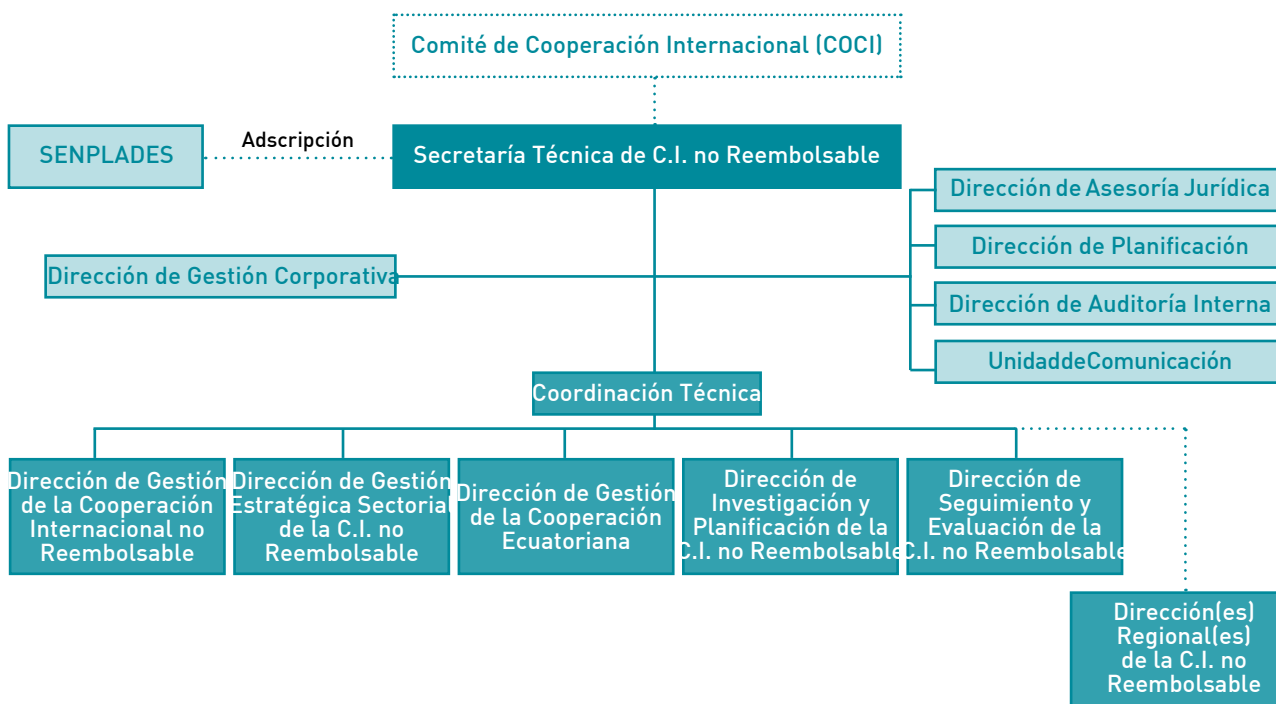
Comité de Cooperación Internacional (COCI)

SENPLADES

Adscripción

Secretaría Técnica de C.I. no Reembolsable

Dirección de Asesoría Jurídica

Dirección de Planificación

Dirección de Gestión Corporativa

Dirección de Auditoría Interna

UnidaddeComunicación

Coordinación Técnica

Dirección de Gestión de la Cooperación Internacional no Reembolsable

Dirección de Gestión Estratégica Sectorial de la C.I. no Reembolsable

Dirección de Gestión de la Cooperación Ecuatoriana

Dirección de Investigación y Planificación de la C.I. no Reembolsable

Dirección de Seguimiento y Evaluación de la C.I. no Reembolsable

Dirección(es) Regional(es) de la C.I. no Reembolsable